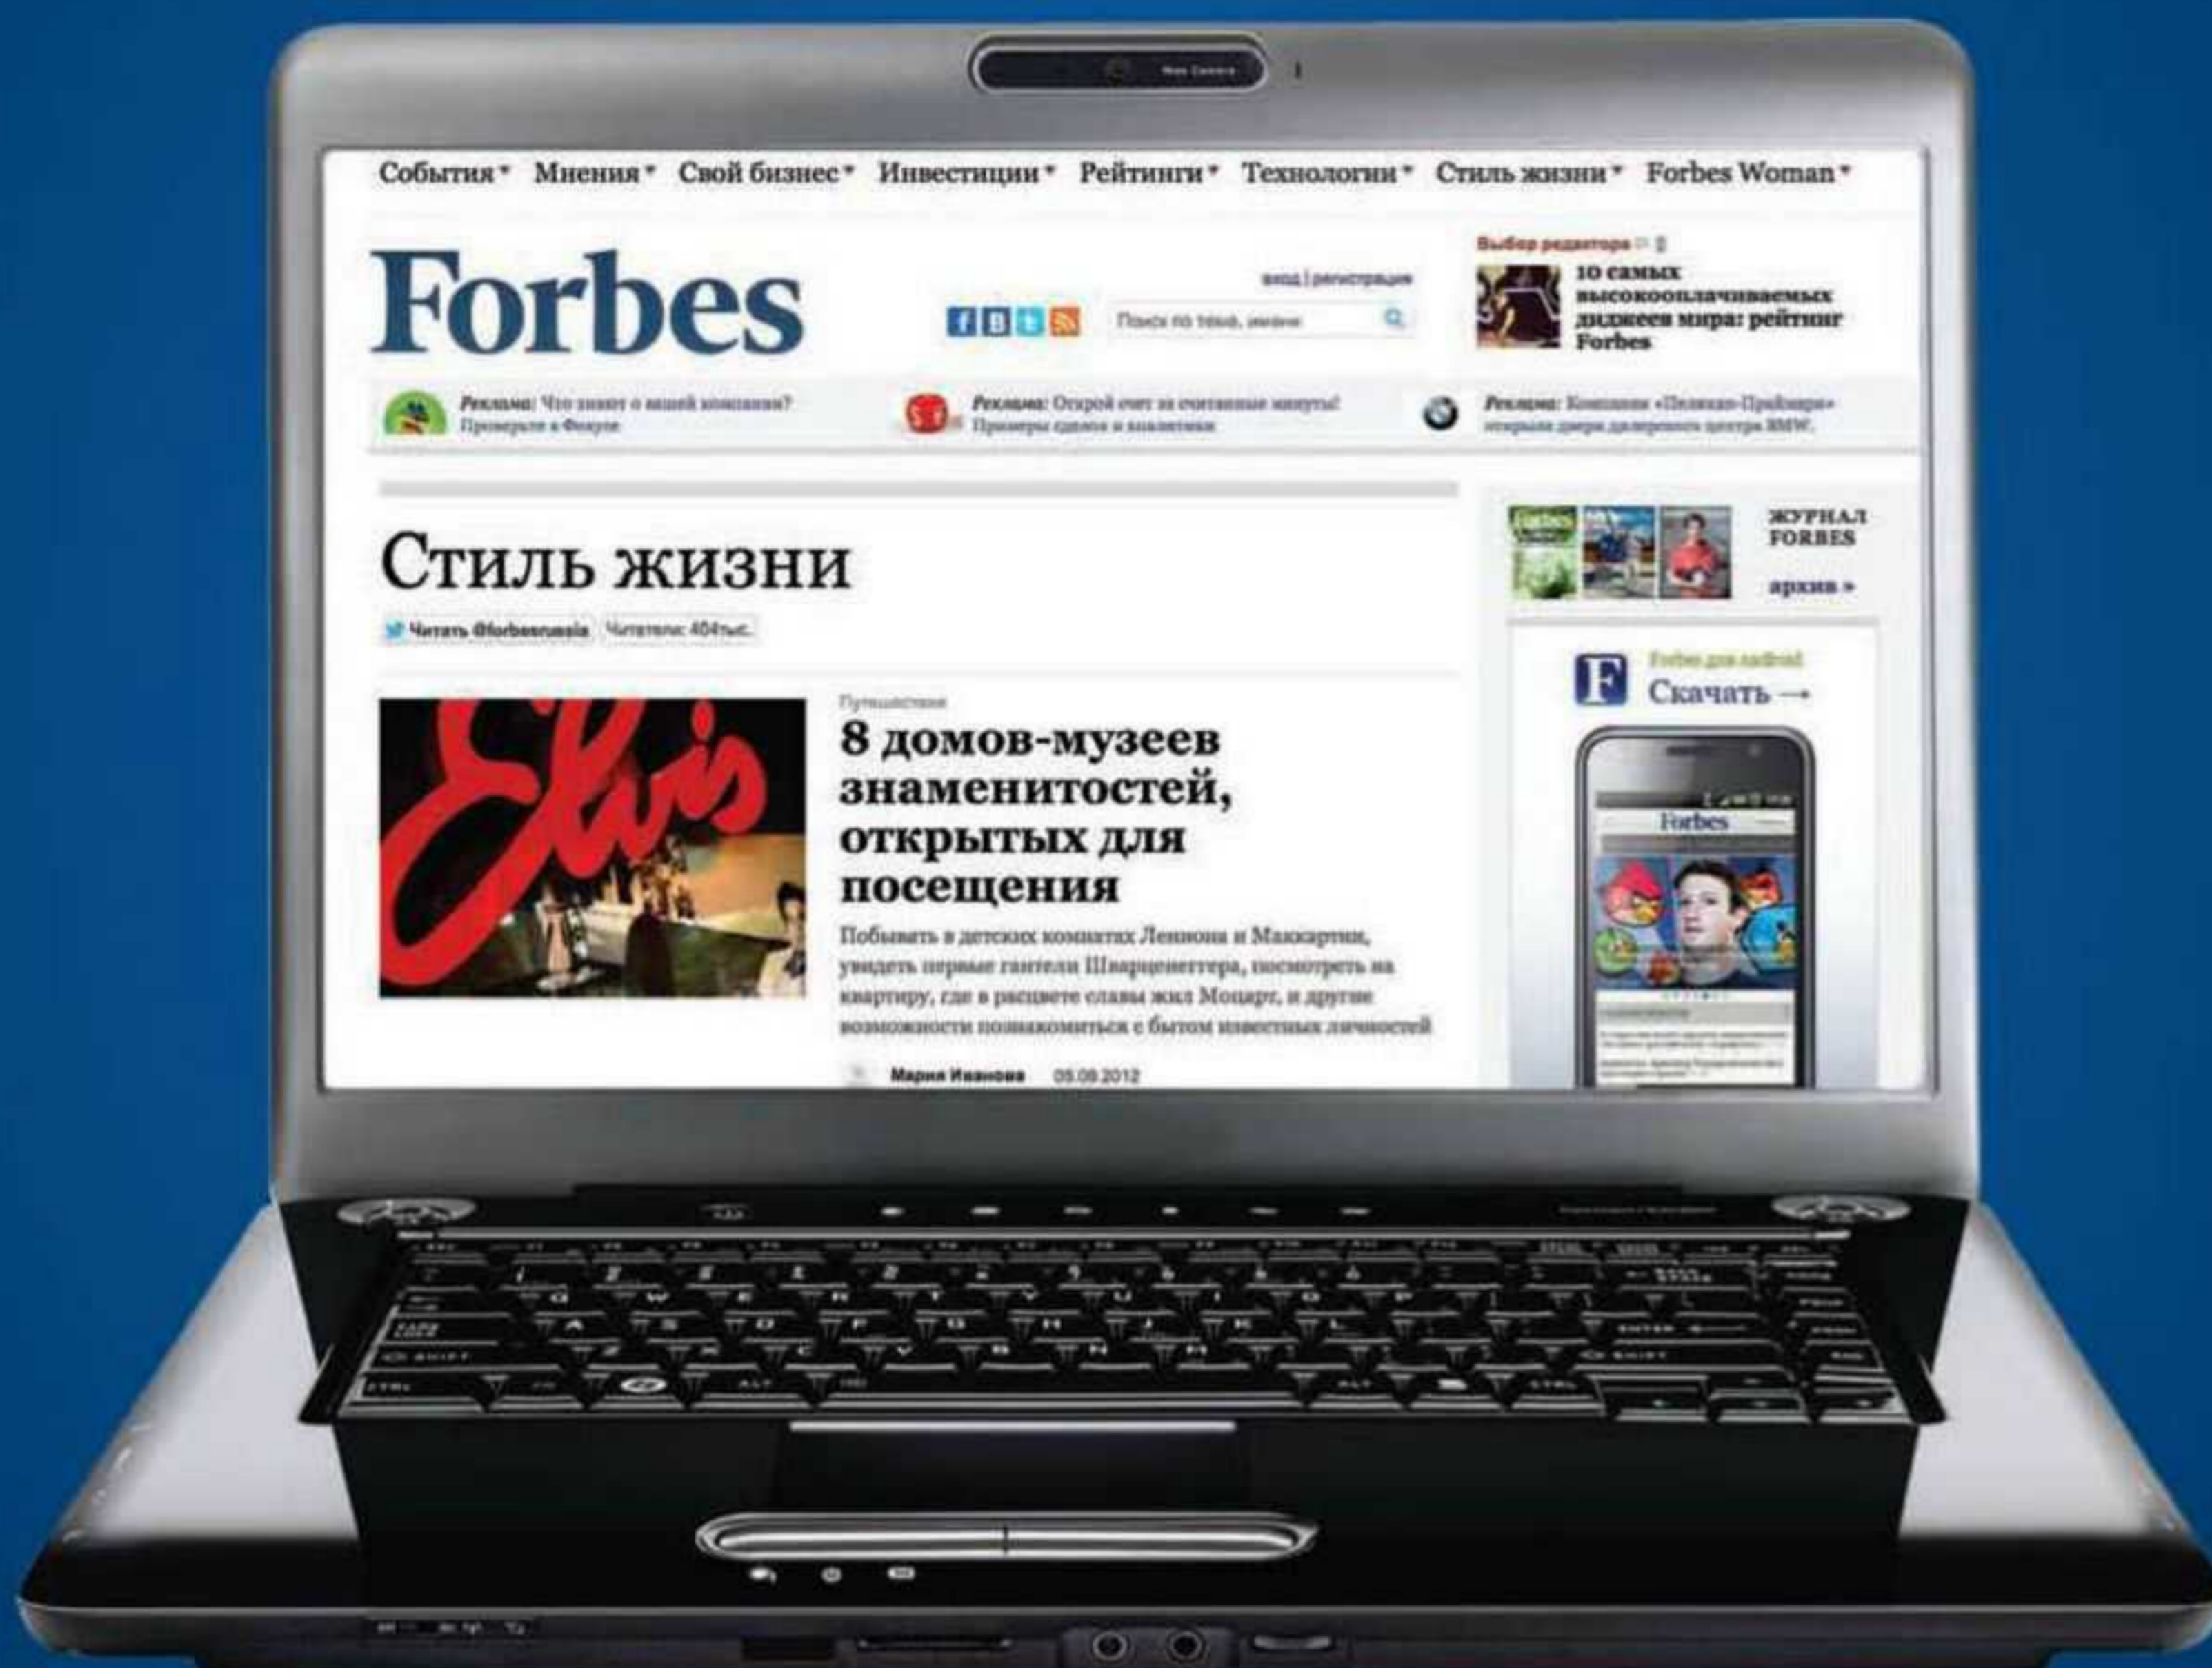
События ▾ Мнения ▾ Свой бизнес ▾ Инвестиции ▾ Рейтинги ▾ Технологии ▾ Стиль жизни ▾ Forbes Woman ▾

Forbes

вход | регистрация

Поиск по теме, имени

Выбор редактора

10 самых высокооплачиваемых диджеев мира: рейтинг Forbes

Реклама: Что знает о вашей компании? Проверьте в Фокусе

Реклама: Открой счет за считанные минуты! Примеры сделок и аналитика

Реклама: Компания «Пеликан-Прайм» открыла двери дилерского центра BMW.

Стиль жизни

Читать @forbesrussia Читатели: 404тыс.

ЖУРНАЛ FORBES

архив »

Forbes для Android

Скачать →

Путешествия

8 домов-музеев знаменитостей, открытых для посещения

Побывать в детских комнатах Леннона и Маккартни, увидеть первые гантели Шварценеггера, посмотреть на квартиру, где в расцвете славы жил Моцарт, и другие возможности познакомиться с бытом известных личностей

Мария Иванова 05.09.2012

Elvis

Forbes